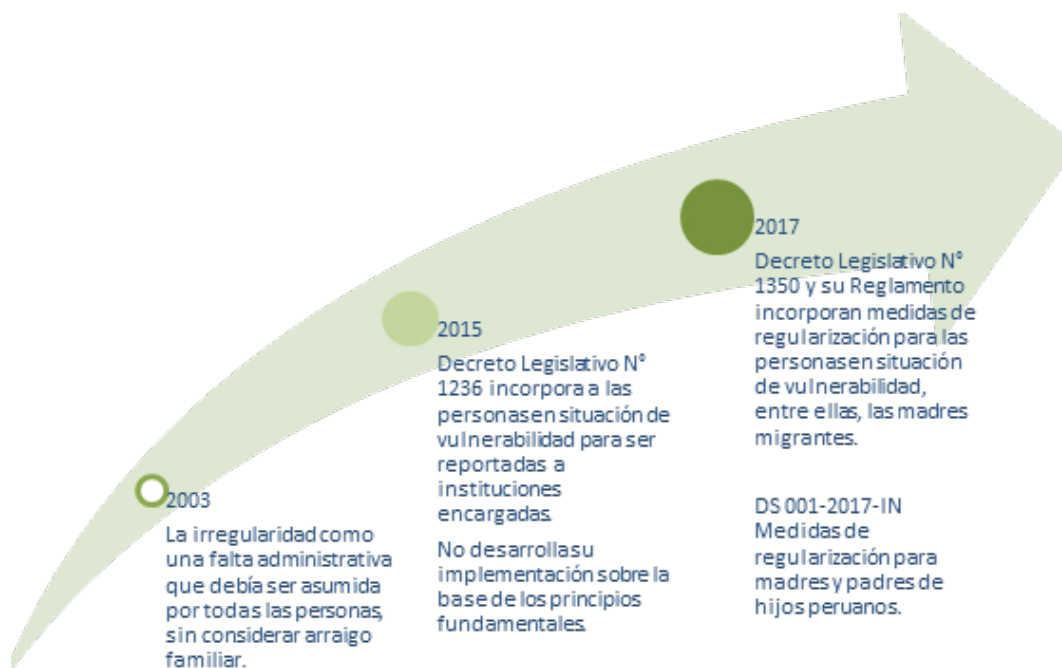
2003

La irregularidad como una falta administrativa que debía ser asumida por todas las personas, sin considerar arraigo familiar.

2015

Decreto Legislativo N° 1236 incorpora a las personas en situación de vulnerabilidad para ser reportadas a instituciones encargadas.

No desarrolla su implementación sobre la base de los principios fundamentales.

2017

Decreto Legislativo N° 1350 y su Reglamento incorporan medidas de regularización para las personas en situación de vulnerabilidad, entre ellas, las madres migrantes.

DS 001-2017-IN Medidas de regularización para madres y padres de hijos peruanos.